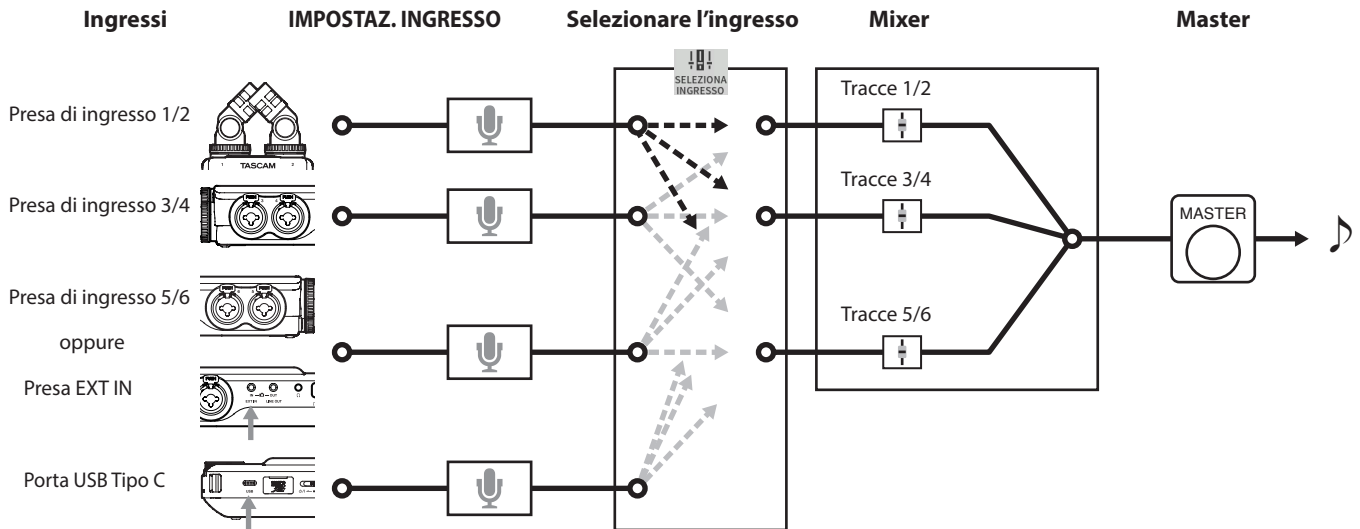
Ingressi

IMPOSTAZ. INGRESSO

Selezionare l'ingresso

Mixer

Master

SELEZIONA INGRESSO

Presa di ingresso 1/2

TASCAM

Presa di ingresso 3/4

Presa di ingresso 5/6

oppure

Presa EXT IN

Porta USB Tipo C

Tracce 1/2

Tracce 3/4

Tracce 5/6

MASTER

♪